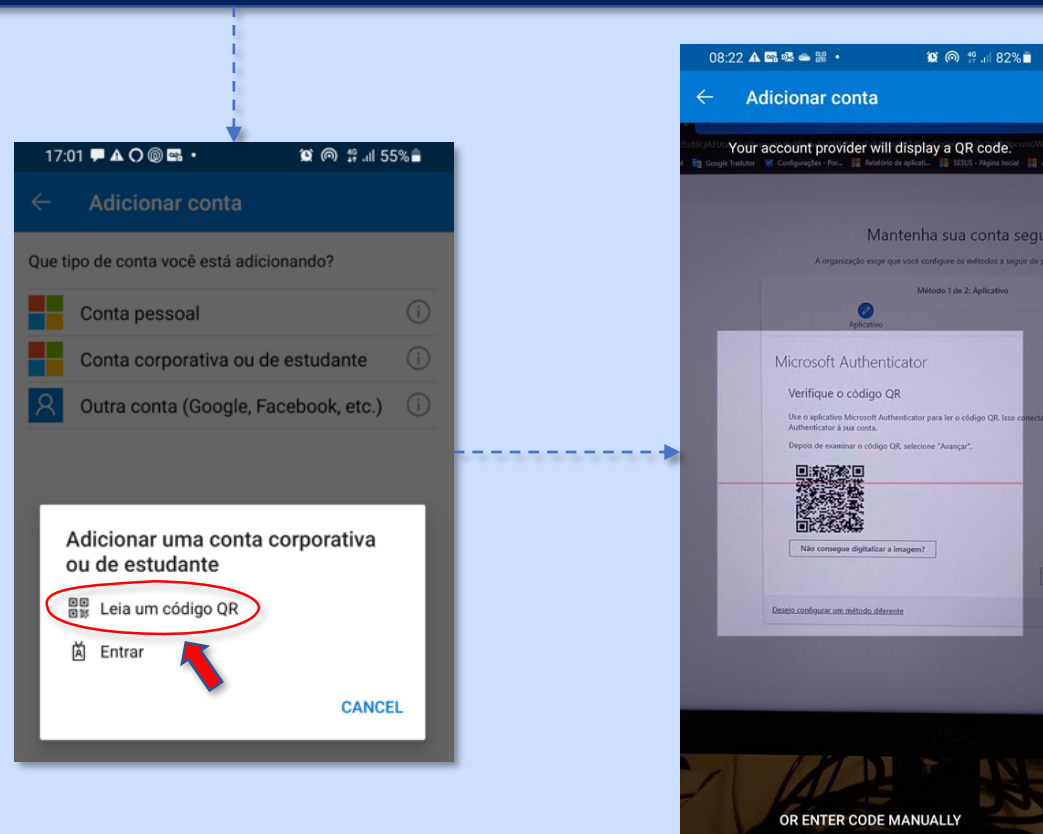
17:01 55%

Adicionar conta

Que tipo de conta você está adicionando?

Conta pessoal

Conta corporativa ou de estudante

Outra conta (Google, Facebook, etc.)

Adicionar uma conta corporativa ou de estudante

Leia um código QR

Entrar

CANCEL

08:22 82%

Adicionar conta

Your account provider will display a QR code.

Google Tradutor Configurações - Por... Relatório de aplicati... SESUS - Página Inicial

Mantenha sua conta segu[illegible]

A organização exige que você configure os métodos a seguir de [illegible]

Método 1 de 2: Aplicativo

Aplicativo

Microsoft Authenticator

Verifique o código QR

Use o aplicativo Microsoft Authenticator para ler o código QR. Isso conecta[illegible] Authenticator à sua conta.

Depois de examinar o código QR, selecione "Avançar".

Não consegue digitalizar a imagem?

Desejo configurar um método diferente

OR ENTER CODE MANUALLY